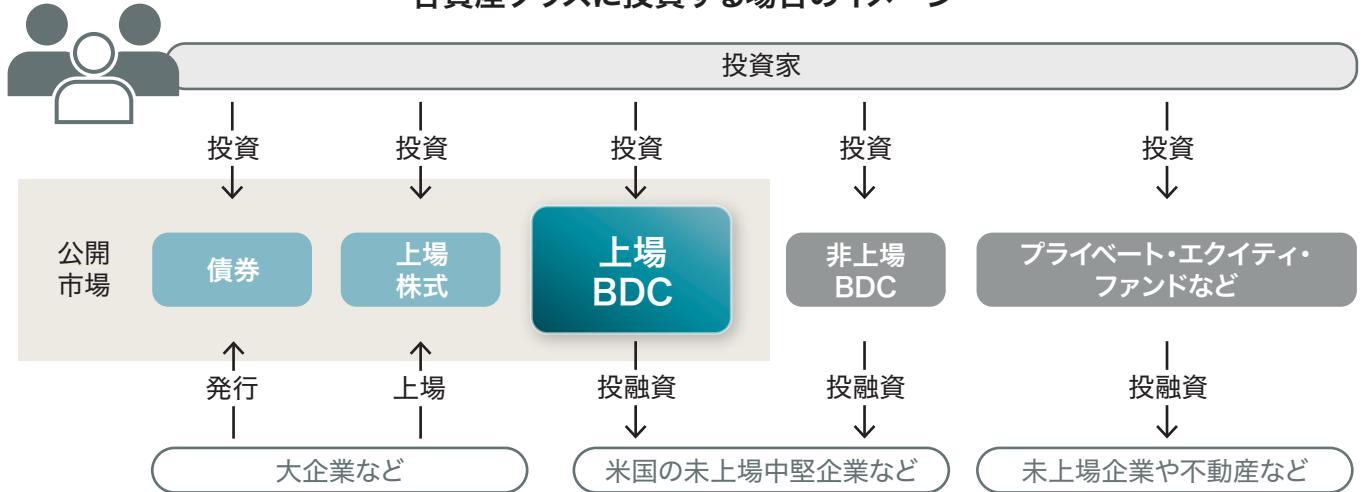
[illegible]

投資家

投資 投資 投資 投資 投資

公開市場

債券

上場株式

上場BDC

非上場BDC

プライベート・エクイティ・ファンドなど

発行 上場 投融資 投融資 投融資

大企業など

米国の未上場中堅企業など

未上場企業や不動産など